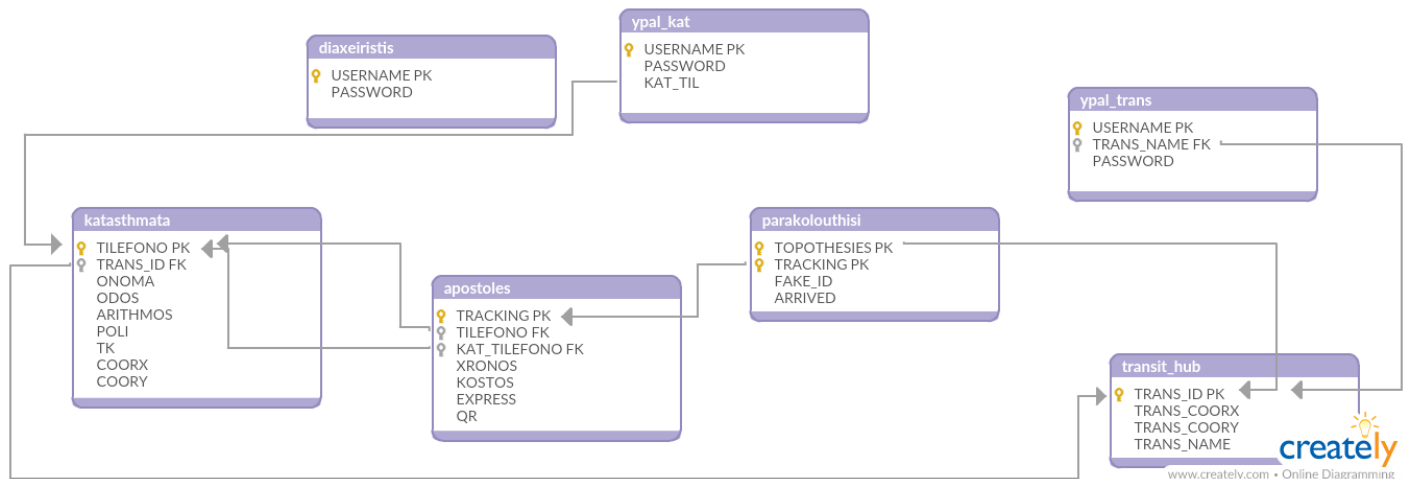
diaxeiristis
USERNAME PK
PASSWORD

ypal_kat
USERNAME PK
PASSWORD
KAT_TIL

ypal_trans
USERNAME PK
TRANS_NAME FK
PASSWORD

katasthmata
TILEFONO PK
TRANS_ID FK
ONOMA
ODOS
ARITHMOS
POLI
TK
COORX
COORY

apostoles
TRACKING PK
TILEFONO FK
KAT_TILEFONO FK
XRONOS
KOSTOS
EXPRESS
QR

parakolouthisi
TOPOTHESIES PK
TRACKING PK
FAKE_ID
ARRIVED

transit_hub
TRANS_ID PK
TRANS_COORX
TRANS_COORY
TRANS_NAME

creately
www.creately.com • Online Diagramming